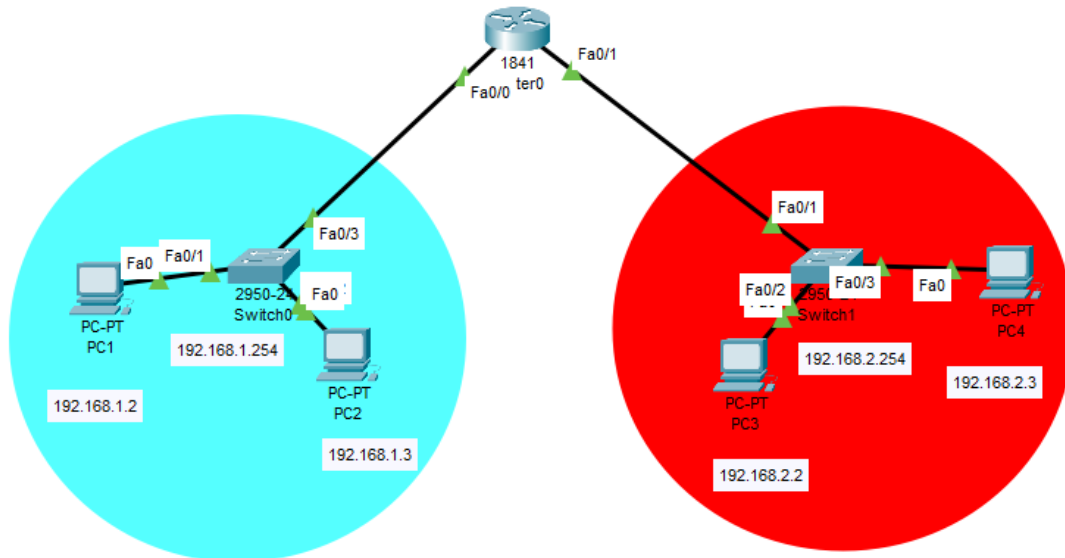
1841
ter0
Fa0/0
Fa0/1

Fa0/3
Fa0
Fa0/1
2950-24
Switch0
Fa0
PC-PT
PC1
192.168.1.254
PC-PT
PC2
192.168.1.2
192.168.1.3

Fa0/1
Fa0/2
2950-24
Switch1
Fa0/3
Fa0
PC-PT
PC4
PC-PT
PC3
192.168.2.254
192.168.2.3
192.168.2.2